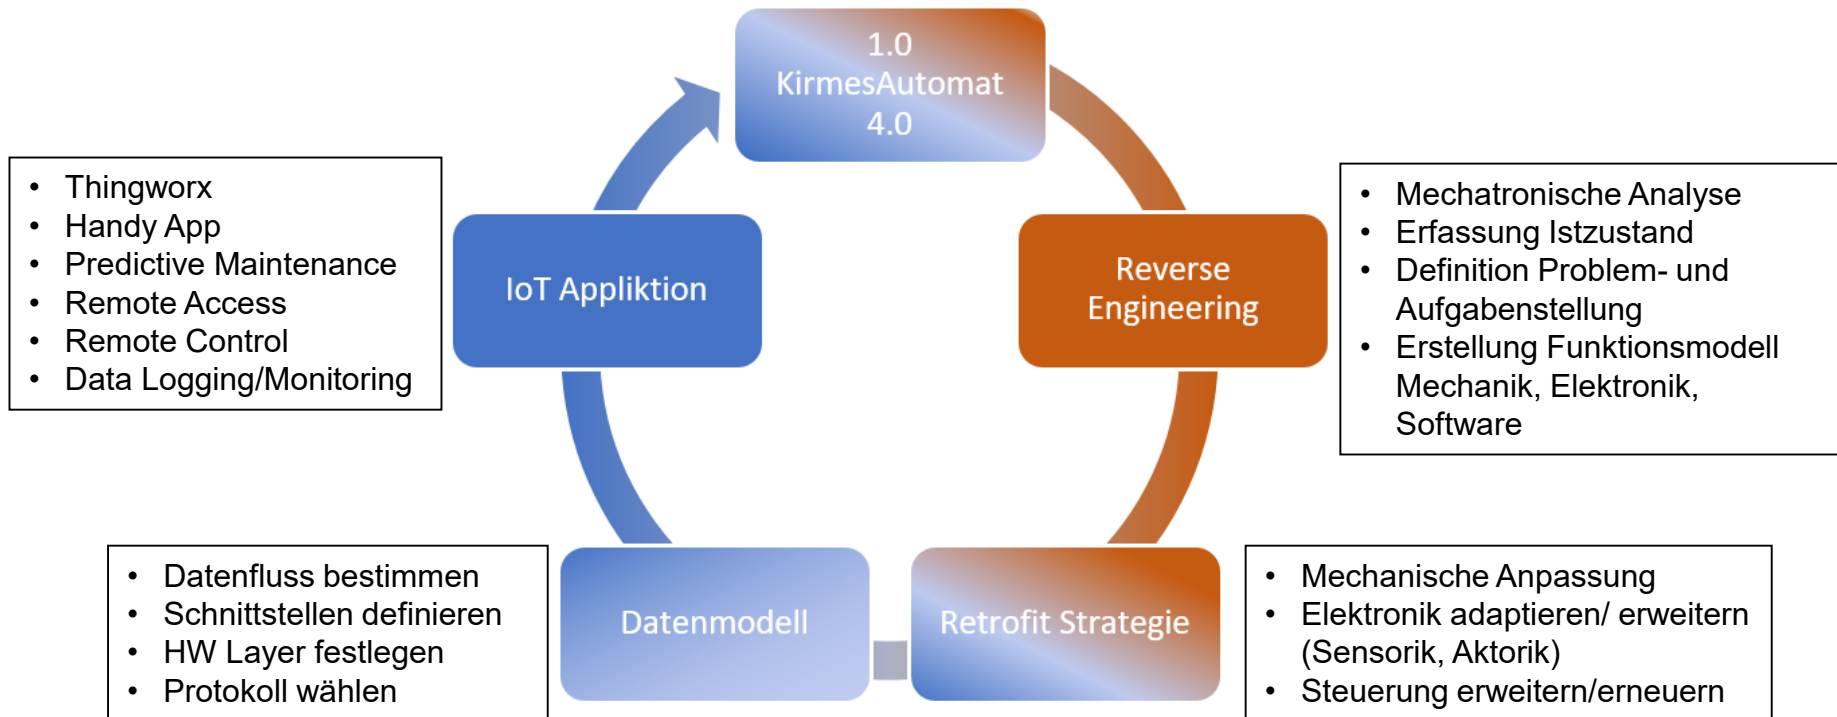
1.0
KirmesAutomat
4.0

- Thingworx
- Handy App
- Predictive Maintenance
- Remote Access
- Remote Control
- Data Logging/Monitoring

IoT Appliktion

Reverse Engineering

- Mechatronische Analyse
- Erfassung Istzustand
- Definition Problem- und Aufgabenstellung
- Erstellung Funktionsmodell Mechanik, Elektronik, Software

- Datenfluss bestimmen
- Schnittstellen definieren
- HW Layer festlegen
- Protokoll wählen

Datenmodell

Retrofit Strategie

- Mechanische Anpassung
- Elektronik adaptieren/ erweitern (Sensorik, Aktorik)
- Steuerung erweitern/erneuern